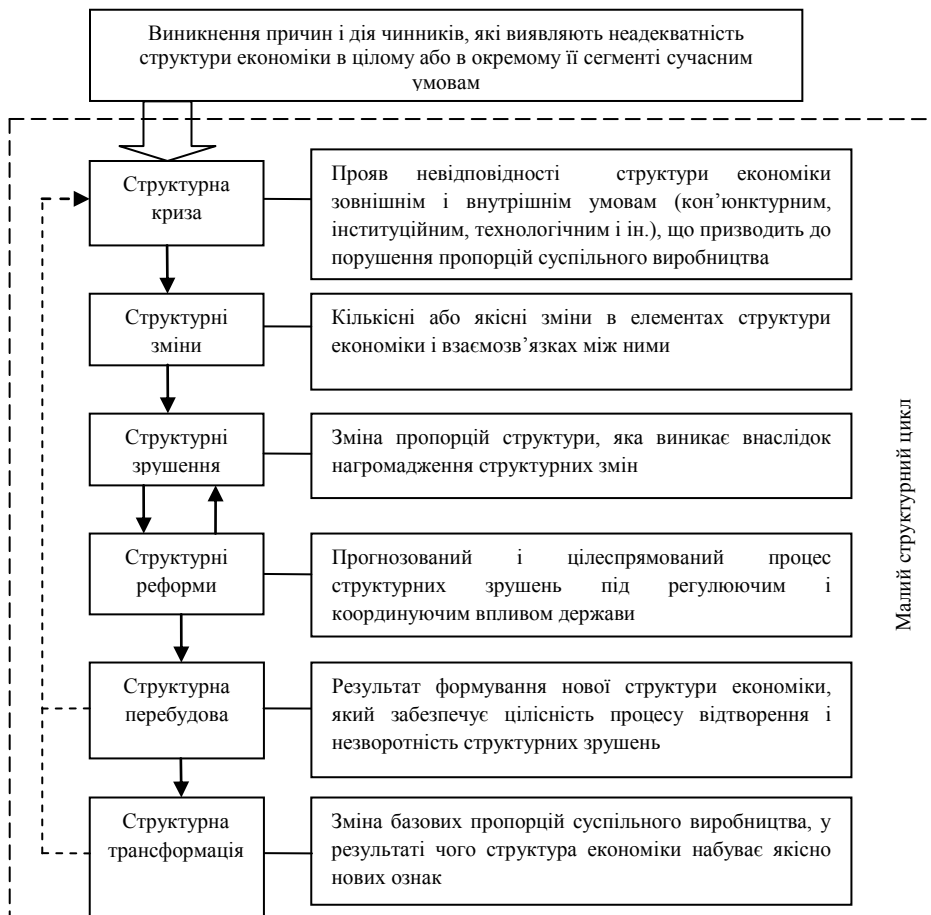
Виникнення причин і дія чинників, які виявляють неадекватність структури економіки в цілому або в окремому її сегменті сучасним умовам

Структурна криза

Прояв невідповідності структури економіки зовнішнім і внутрішнім умовам (кон'юнктурним, інституційним, технологічним і ін.), що призводить до порушення пропорцій суспільного виробництва

Структурні зміни

Кількісні або якісні зміни в елементах структури економіки і взаємозв'язках між ними

Структурні зрушення

Зміна пропорцій структури, яка виникає внаслідок нагромадження структурних змін

Структурні реформи

Прогнозований і цілеспрямований процес структурних зрушень під регулюючим і координуючим впливом держави

Структурна перебудова

Результат формування нової структури економіки, який забезпечує цілісність процесу відтворення і незворотність структурних зрушень

Структурна трансформація

Зміна базових пропорцій суспільного виробництва, у результаті чого структура економіки набуває якісно нових ознак

Малий структурний цикл